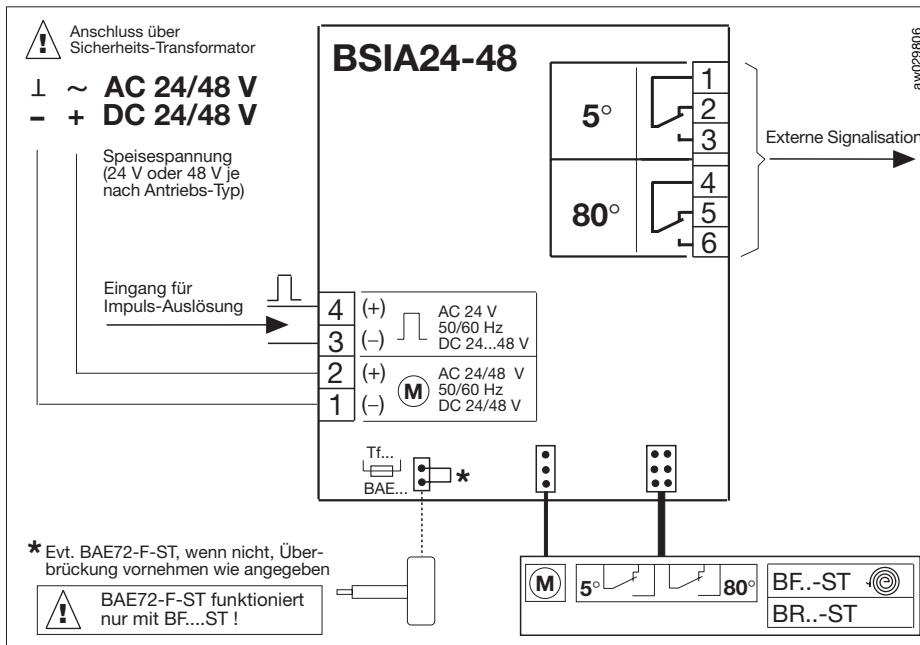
Anschluss über Sicherheits-Transformator

⊥ ~ AC 24/48 V
– + DC 24/48 V

Speisespannung (24 V oder 48 V je nach Antriebs-Typ)

Eingang für Impuls-Auslösung

BSIA24-48

aw029806

5°
1
2
3

80°
4
5
6

Externe Signalisation

4 (+)
3 (–)
AC 24 V
50/60 Hz
DC 24...48 V

2 (+)
1 (–)
M
AC 24/48 V
50/60 Hz
DC 24/48 V

Tf...
BAE...
*

* Evt. BAE72-F-ST, wenn nicht, Überbrückung vornehmen wie angegeben

BAE72-F-ST funktioniert nur mit BF....ST !

M
5°
80°
BF..-ST
BR..-ST